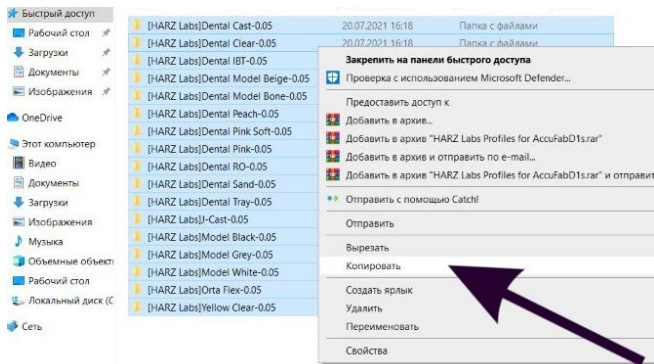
Быстрый доступ
Рабочий стол
Загрузки
Документы
Изображения
OneDrive
Этот компьютер
Видео
Документы
Загрузки
Изображения
Музыка
Объемные объекты
Рабочий стол
Локальный диск (С
Сеть

[HARZ Labs]Dental Cast-0.05 20.07.2021 16:18 Папка с файлами
[HARZ Labs]Dental Clear-0.05 20.07.2021 16:18 Папка с файлами
[HARZ Labs]Dental IBT-0.05
[HARZ Labs]Dental Model Beige-0.05
[HARZ Labs]Dental Model Bone-0.05
[HARZ Labs]Dental Peach-0.05
[HARZ Labs]Dental Pink Soft-0.05
[HARZ Labs]Dental Pink-0.05
[HARZ Labs]Dental RO-0.05
[HARZ Labs]Dental Sand-0.05
[HARZ Labs]Dental Tray-0.05
[HARZ Labs]J-Cast-0.05
[HARZ Labs]Model Black-0.05
[HARZ Labs]Model Grey-0.05
[HARZ Labs]Model White-0.05
[HARZ Labs]Orta Flex-0.05
[HARZ Labs]Yellow Clear-0.05

Закрепить на панели быстрого доступа
Проверка с использованием Microsoft Defender...
Предоставить доступ к
Добавить в архив...
Добавить в архив "HARZ Labs Profiles for AccuFabD1s.rar"
Добавить в архив и отправить по e-mail...
Добавить в архив "HARZ Labs Profiles for AccuFabD1s.rar" и отправит
Отправить с помощью Catch!
Отправить
Вырезать
Копировать
Создать ярлык
Удалить
Переименовать
Свойства